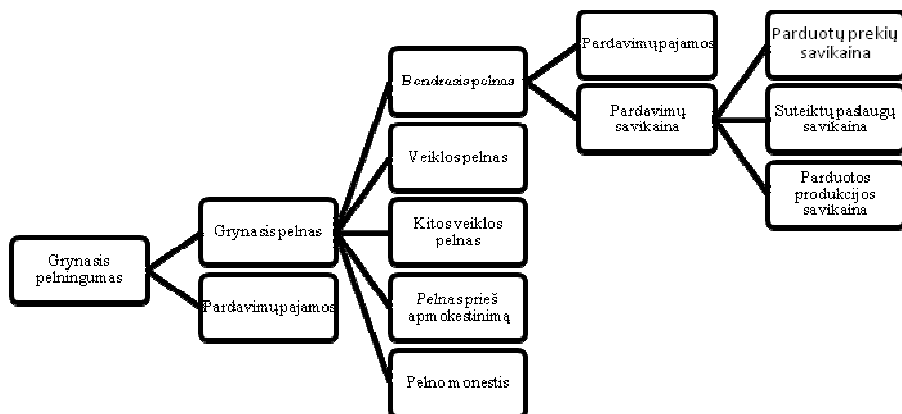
Grynasis pelningumas

Grynasis pelnas

Pardavimų pajamos

Bendrasis pelnas

Veiklos pelnas

Kitos veiklos pelnas

Pelnas prieš apmokestinimą

Pelno mokestis

Pardavimų pajamos

Pardavimų savikaina

Parduotų prekių savikaina

Suteiktų paslaugų savikaina

Parduotos produkcijos savikaina